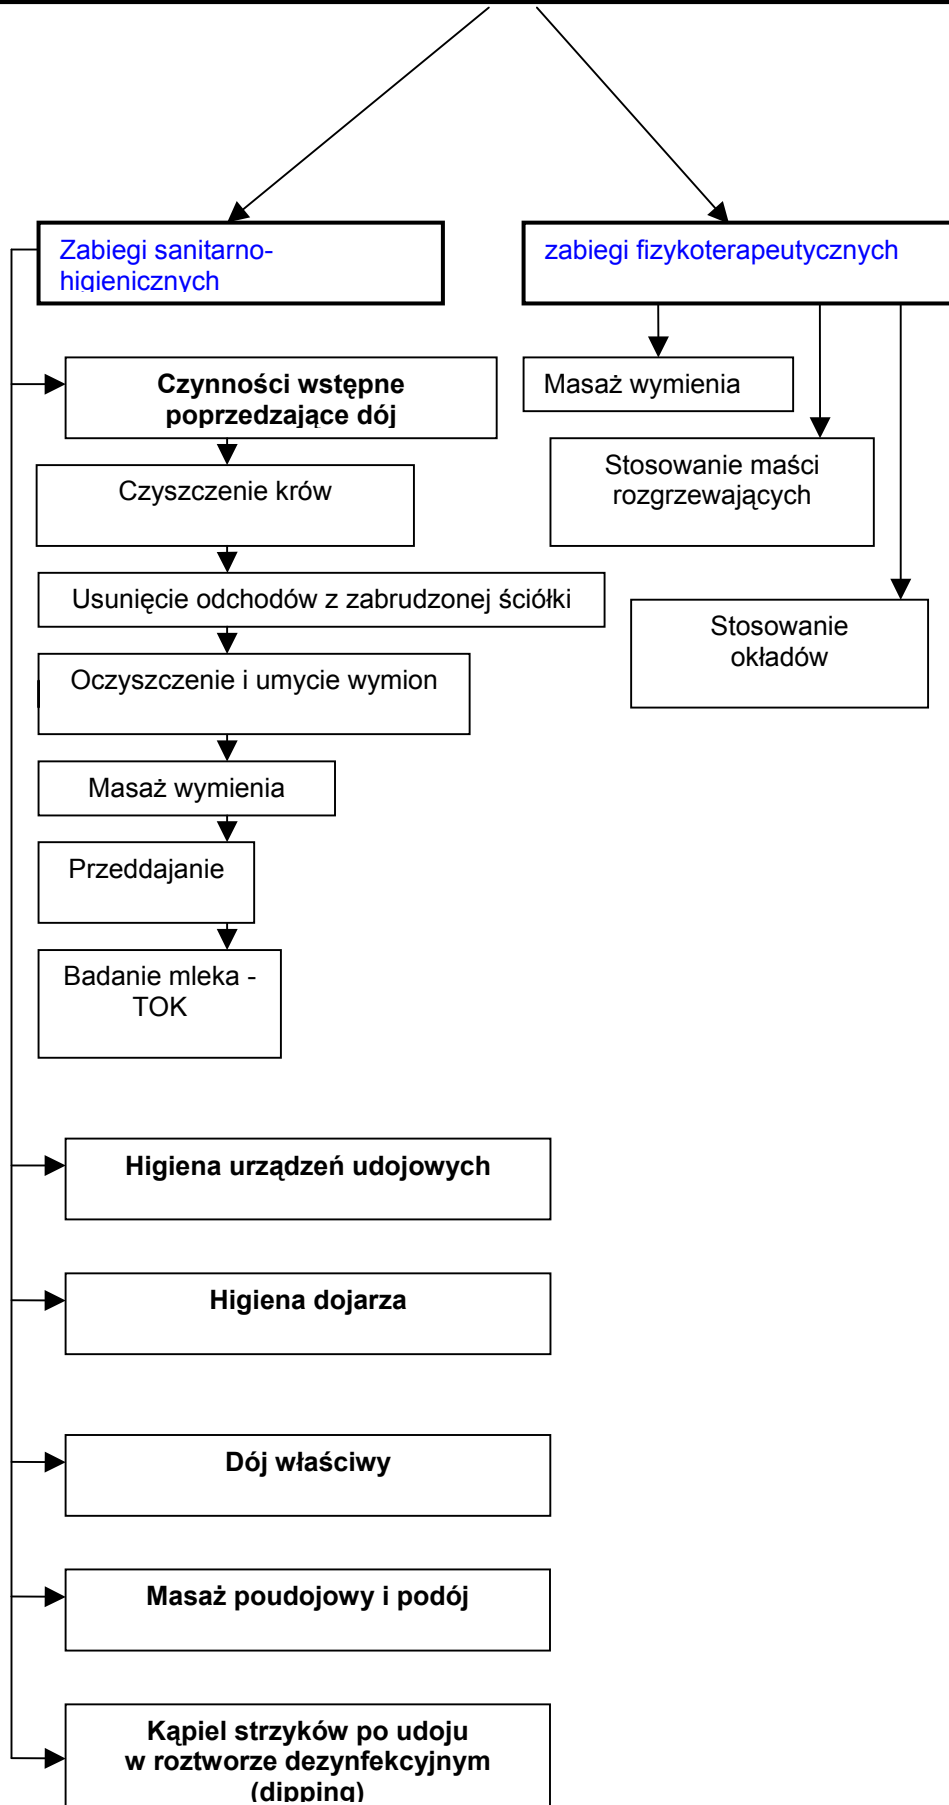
Zabiegi sanitarno-higienicznych

zabiegi fizykoterapeutycznych

Czynności wstępne poprzedzające dój

Czyszczenie krów

Usunięcie odchodów z zabrudzonej ściółki

Oczyszczenie i umycie wymion

Masaż wymienia

Przeddajanie

Badanie mleka - TOK

Masaż wymienia

Stosowanie maści rozgrzewających

Stosowanie okładów

Higiena urządzeń udojowych

Higiena dojarza

Dój właściwy

Masaż poudojowy i podój

Kąpiel strzyków po udoju w roztworze dezynfekcyjnym (dipping)